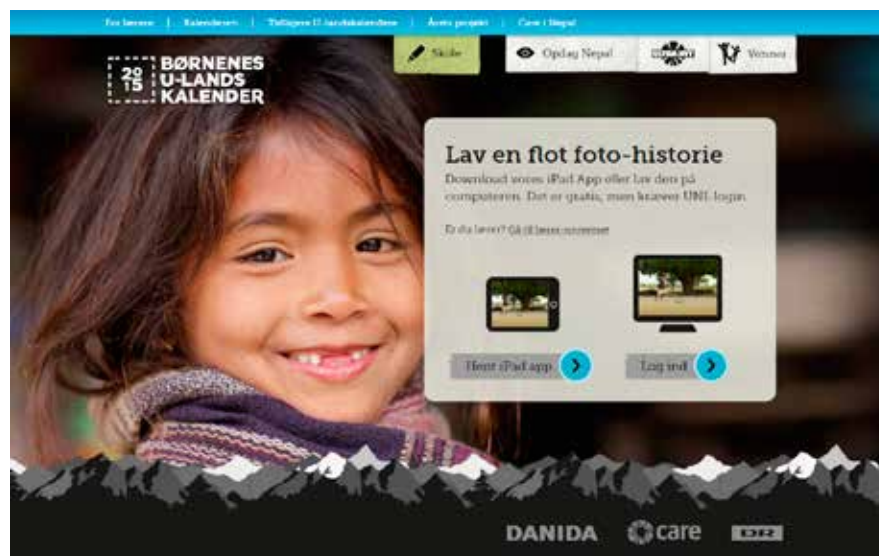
For lærere | Kalenderen | Tidligere U-landskalendere | Årets projekt | Care i Nepal

20 15 BØRNENES U-LANDS KALENDER

Skole

Opdag Nepal

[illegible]

Venner

Lav en flot foto-historie

Download vores iPad App eller lav den på computeren. Det er gratis, men kræver UNI-login.

Er du lærer? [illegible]

Hent iPad app

Log ind

DANIDA

care

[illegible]